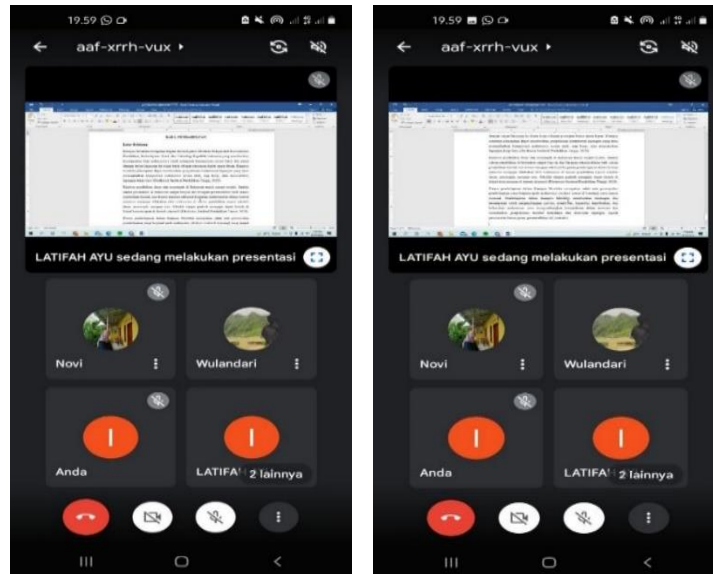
19.59

aaf-xrrh-vux ▸

LATIFAH AYU sedang melakukan presentasi

Novi

Wulandari

Anda

LATIFAH 2 lainnya

I

I

19.59

aaf-xrrh-vux ▸

LATIFAH AYU sedang melakukan presentasi

Novi

Wulandari

Anda

LATIFAH 2 lainnya

I

I